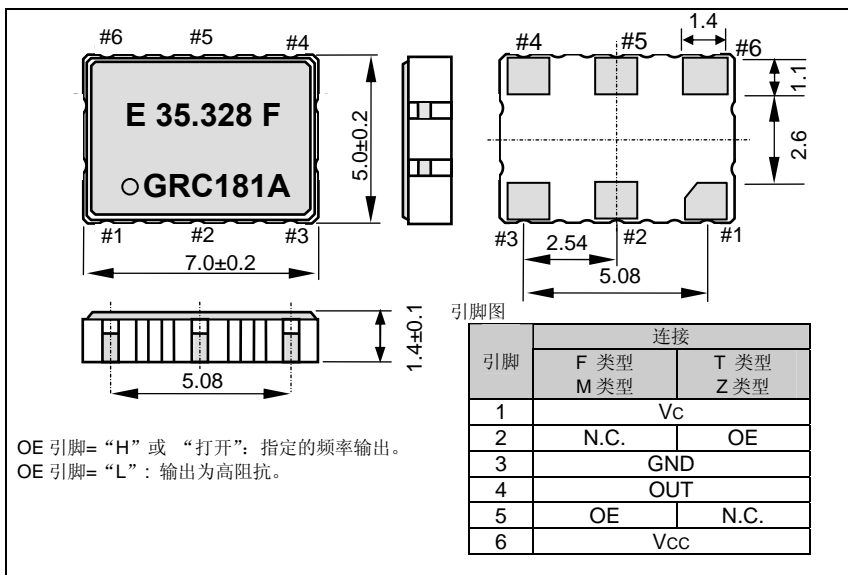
#6 #5 #4

E 35.328 F

○GRC181A

#1 #2 #3

5.0±0.2

7.0±0.2

1.4

#4 #5 #6

1.1

2.6

#3 2.54 #2 #1

5.08

1.4±0.1

5.08

引脚图

| 引脚 | 连接 | |
|---|---|---|
| | F 类型 M类型 | T 类型 Z类型 |
| 1 | Vc | |
| 2 | N.C. | OE |
| 3 | GND | |
| 4 | OUT | |
| 5 | OE | N.C. |
| 6 | Vcc | |

OE 引脚= "H" 或 "打开": 指定的频率输出。
OE 引脚= "L": 输出为高阻抗。